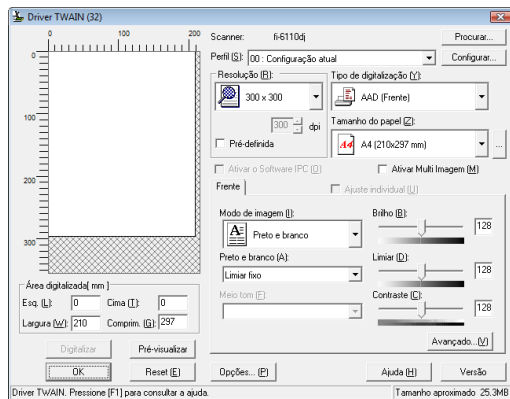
Driver TWAIN (32)

0 100 200
0
100
200
300

Scanner: fi-6110dj
Procurar...
Perfil (S): 00 : Configuração atual
Configurar...
Resolução (R):
300 x 300
300 dpi
Pré-definida
Tipo de digitalização (Y):
AAD (Frente)
Tamanho do papel (Z):
A4 (210x297 mm)
...
Ativar o Software IPC (O)
Ativar Multi Imagem (M)
Frente
Ajuste individual (U)
Modo de imagem (I):
Preto e branco
Brilho (B):
128
Preto e branco (A):
Limiar fixo
Limiar (D):
128
Meio tom (F):
Contraste (C):
128
Avançado... (V)

Área digitalizada( mm )
Esq. (L): 0 Cima (T): 0
Largura (W): 210 Comprim. (G): 297
Digitalizar
Pré-visualizar
OK
Reset (E)
Opções... (P)
Ajuda (H)
Versão
Driver TWAIN. Pressione [F1] para consultar a ajuda.
Tamanho aproximado 25.3MB